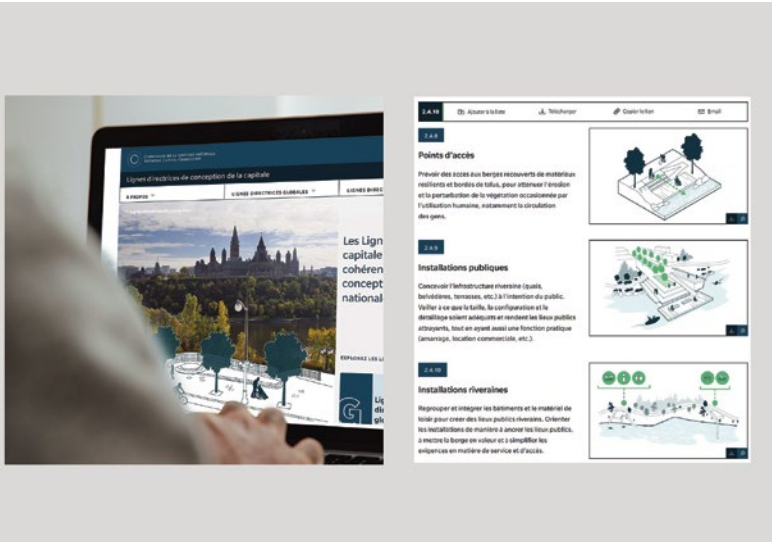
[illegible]

Lignes directrices de conception de la capitale

À PROPOS

LIGNES DIRECTRICES GLOBALES

LIGNES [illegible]

Les Lign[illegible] capitale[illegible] cohéren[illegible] concept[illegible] national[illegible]

EXPLOREZ LES L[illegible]

G

2.4.10

Ajouter à la liste

Télécharger

Copier le lien

Email

2.4.8

Points d'accès

Prévoir des accès aux berges recouverts de matériaux résilients et bordés de talus, pour atténuer l'érosion et la perturbation de la végétation occasionnée par l'utilisation humaine, notamment la circulation des gens.

2.4.9

Installations publiques

Concevoir l'infrastructure riveraine (quais, belvédères, terrasses, etc.) à l'intention du public. Veiller à ce que la taille, la configuration et le détaillage soient adéquats et rendent les lieux publics attrayants, tout en ayant aussi une fonction pratique (amarrage, location commerciale, etc.).

2.4.10

Installations riveraines

Regrouper et intégrer les bâtiments et le matériel de loisir pour créer des lieux publics riverains. Orienter les installations de manière à ancrer les lieux publics, à mettre la berge en valeur et à simplifier les exigences en matière de service et d'accès.